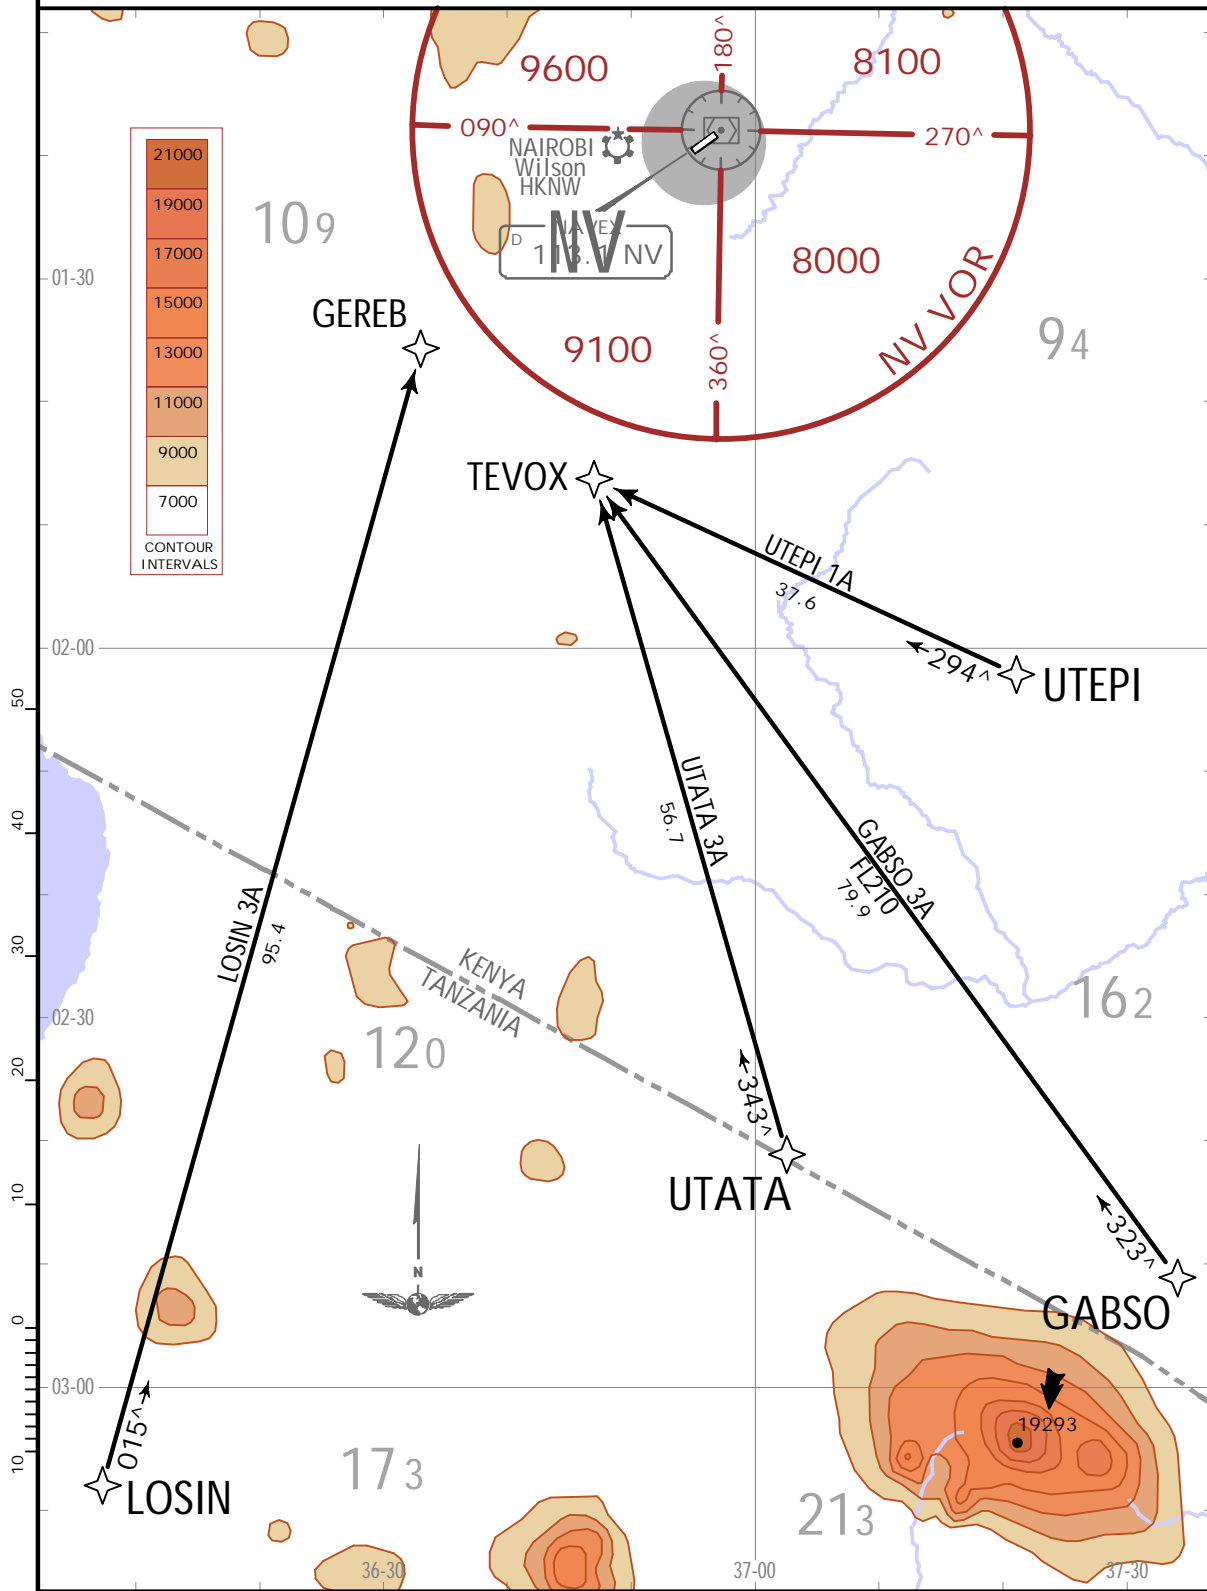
9600
180^
8100
090^
270^
NAIROBI
Wilson
HKNW
D
NAYEX
113.1 NV
NV
8000
NV VOR
9100
360^
109
94

| 21000 |
|---|
| 19000 |
| 17000 |
| 15000 |
| 13000 |
| 11000 |
| 9000 |
| 7000 |

CONTOUR INTERVALS

01-30
GEREB
TEVOX
UTEPI 1A
37.6
294^
UTEPI
02-00
50
40
30
02-30
20
10
0
03-00
10
UTATA 3A
56.7
GABSO 3A
FL210
79.9
LOSIN 3A
95.4
KENYA
TANZANIA
120
162
343^
UTATA
323^
GABSO
N
19293
015^
LOSIN
173
213
36-30
37-00
37-30